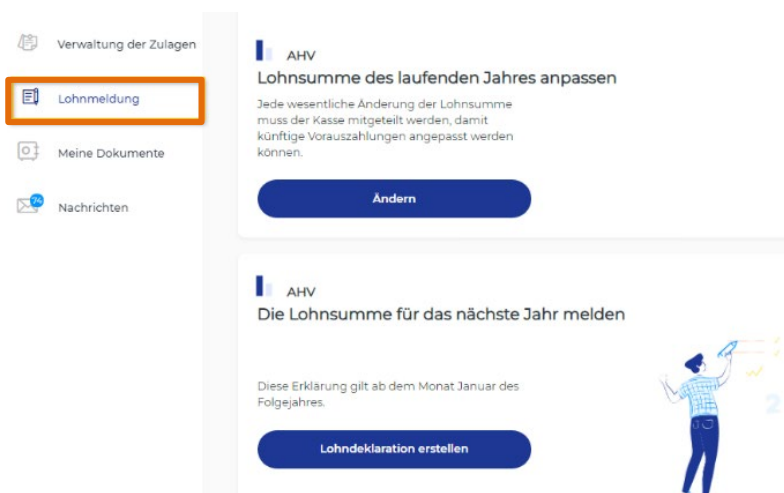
Verwaltung der Zulagen

Lohnmeldung

Meine Dokumente

74

Nachrichten

AHV

Lohnsumme des laufenden Jahres anpassen

Jede wesentliche Änderung der Lohnsumme muss der Kasse mitgeteilt werden, damit künftige Vorauszahlungen angepasst werden können.

Ändern

AHV

Die Lohnsumme für das nächste Jahr melden

Diese Erklärung gilt ab dem Monat Januar des Folgejahres.

Lohndeklaration erstellen